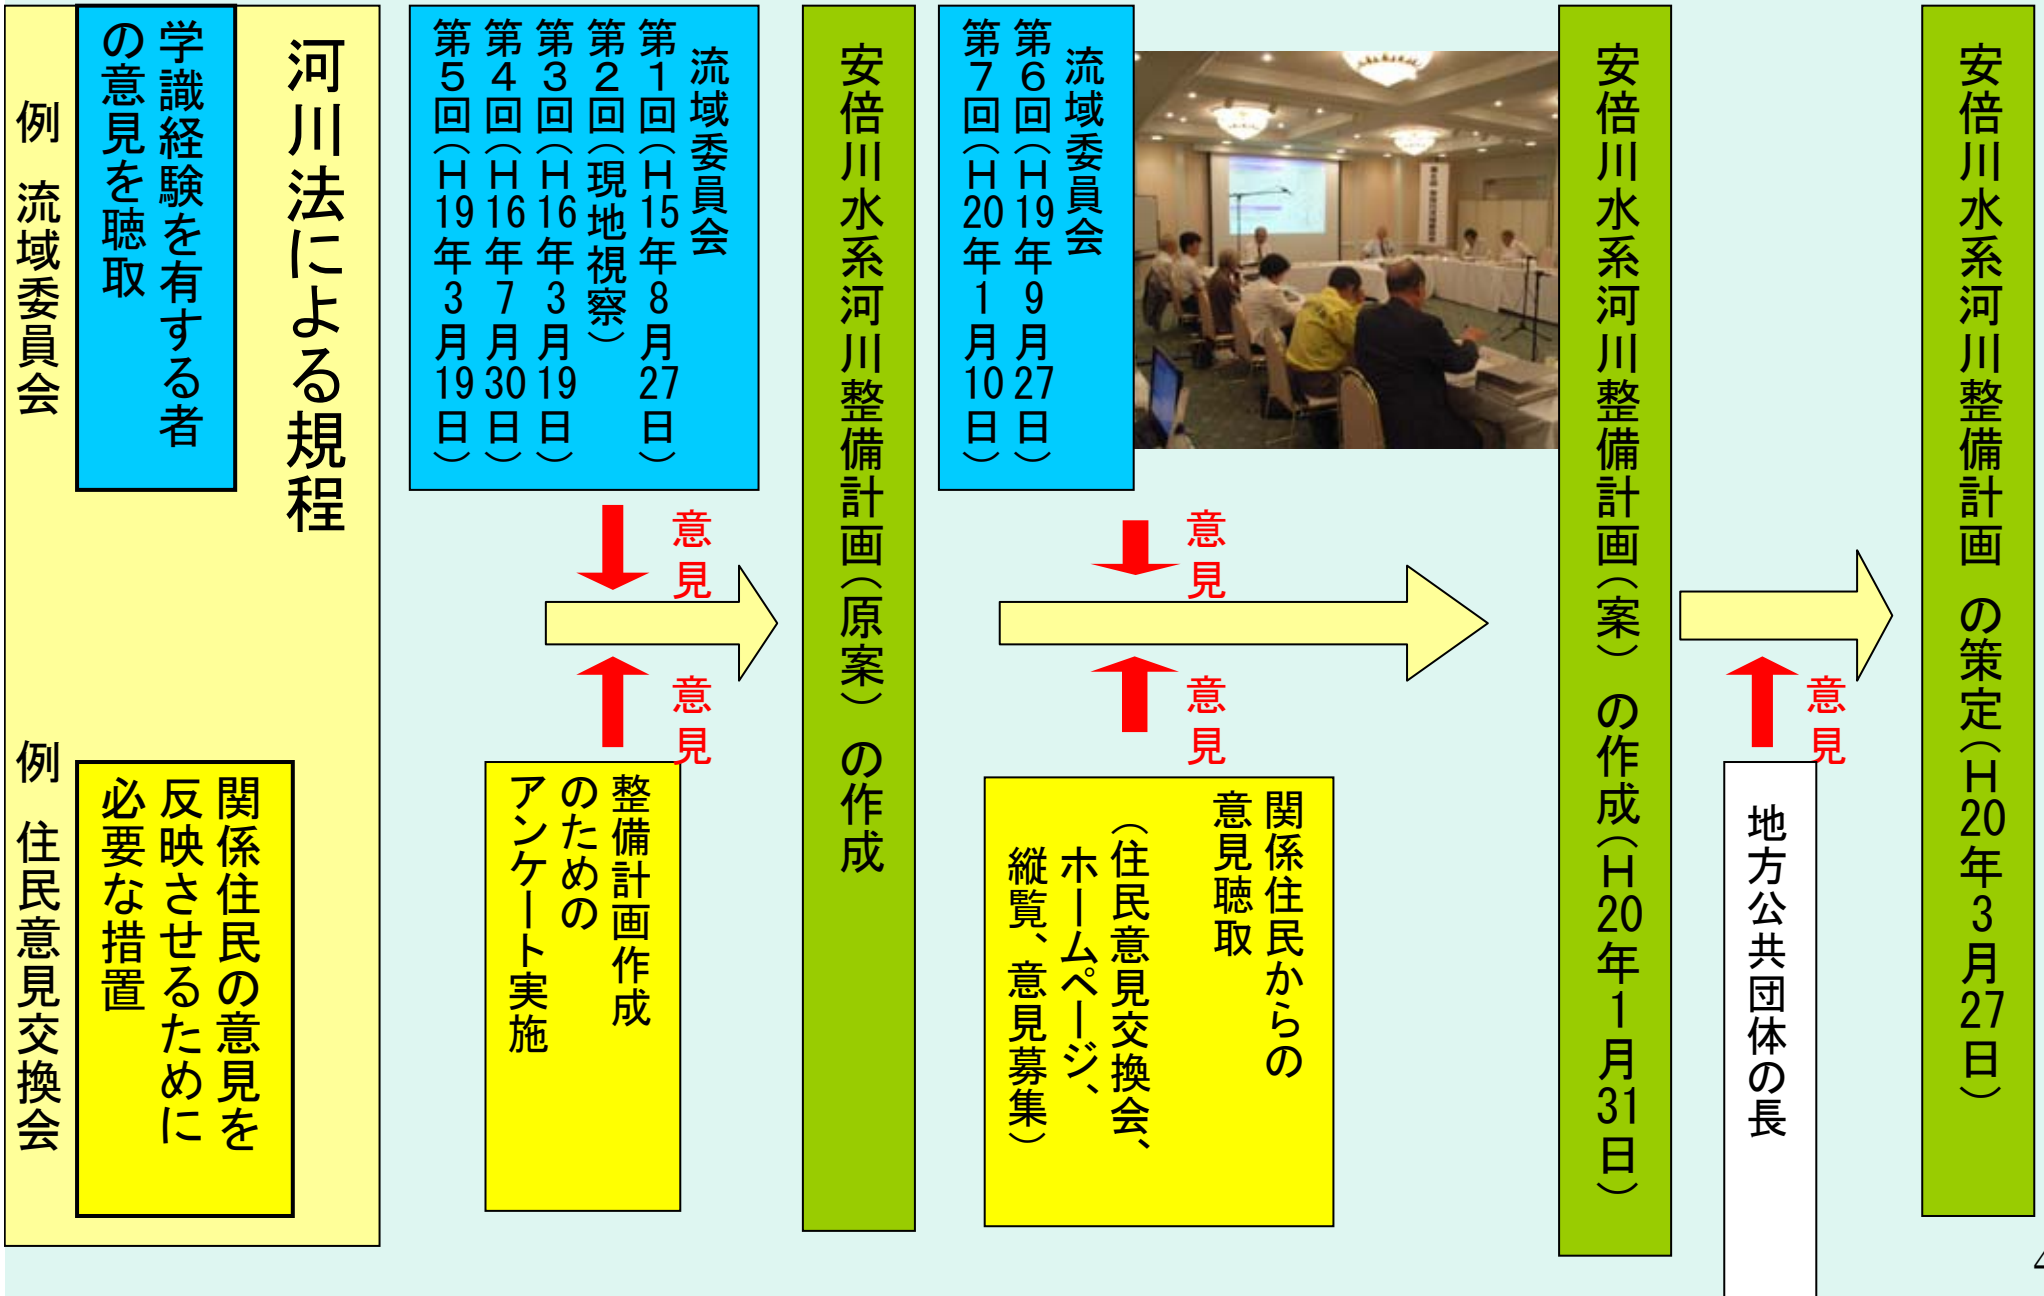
河川法による規程

学識経験を有する者の意見を聴取

例　流域委員会

関係住民の意見を反映させるために必要な措置

例　住民意見交換会

流域委員会
第1回（H15年8月27日）
第2回（現地視察）
第3回（H16年3月19日）
第4回（H16年7月30日）
第5回（H19年3月19日）

意見

意見

整備計画作成のためのアンケート実施

安倍川水系河川整備計画（原案）の作成

流域委員会
第6回（H19年9月27日）
第7回（H20年1月10日）

意見

意見

関係住民からの意見聴取
（住民意見交換会、ホームページ、縦覧、意見募集）

安倍川水系河川整備計画（案）の作成（H20年1月31日）

意見

地方公共団体の長

安倍川水系河川整備計画の策定（H20年3月27日）

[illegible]